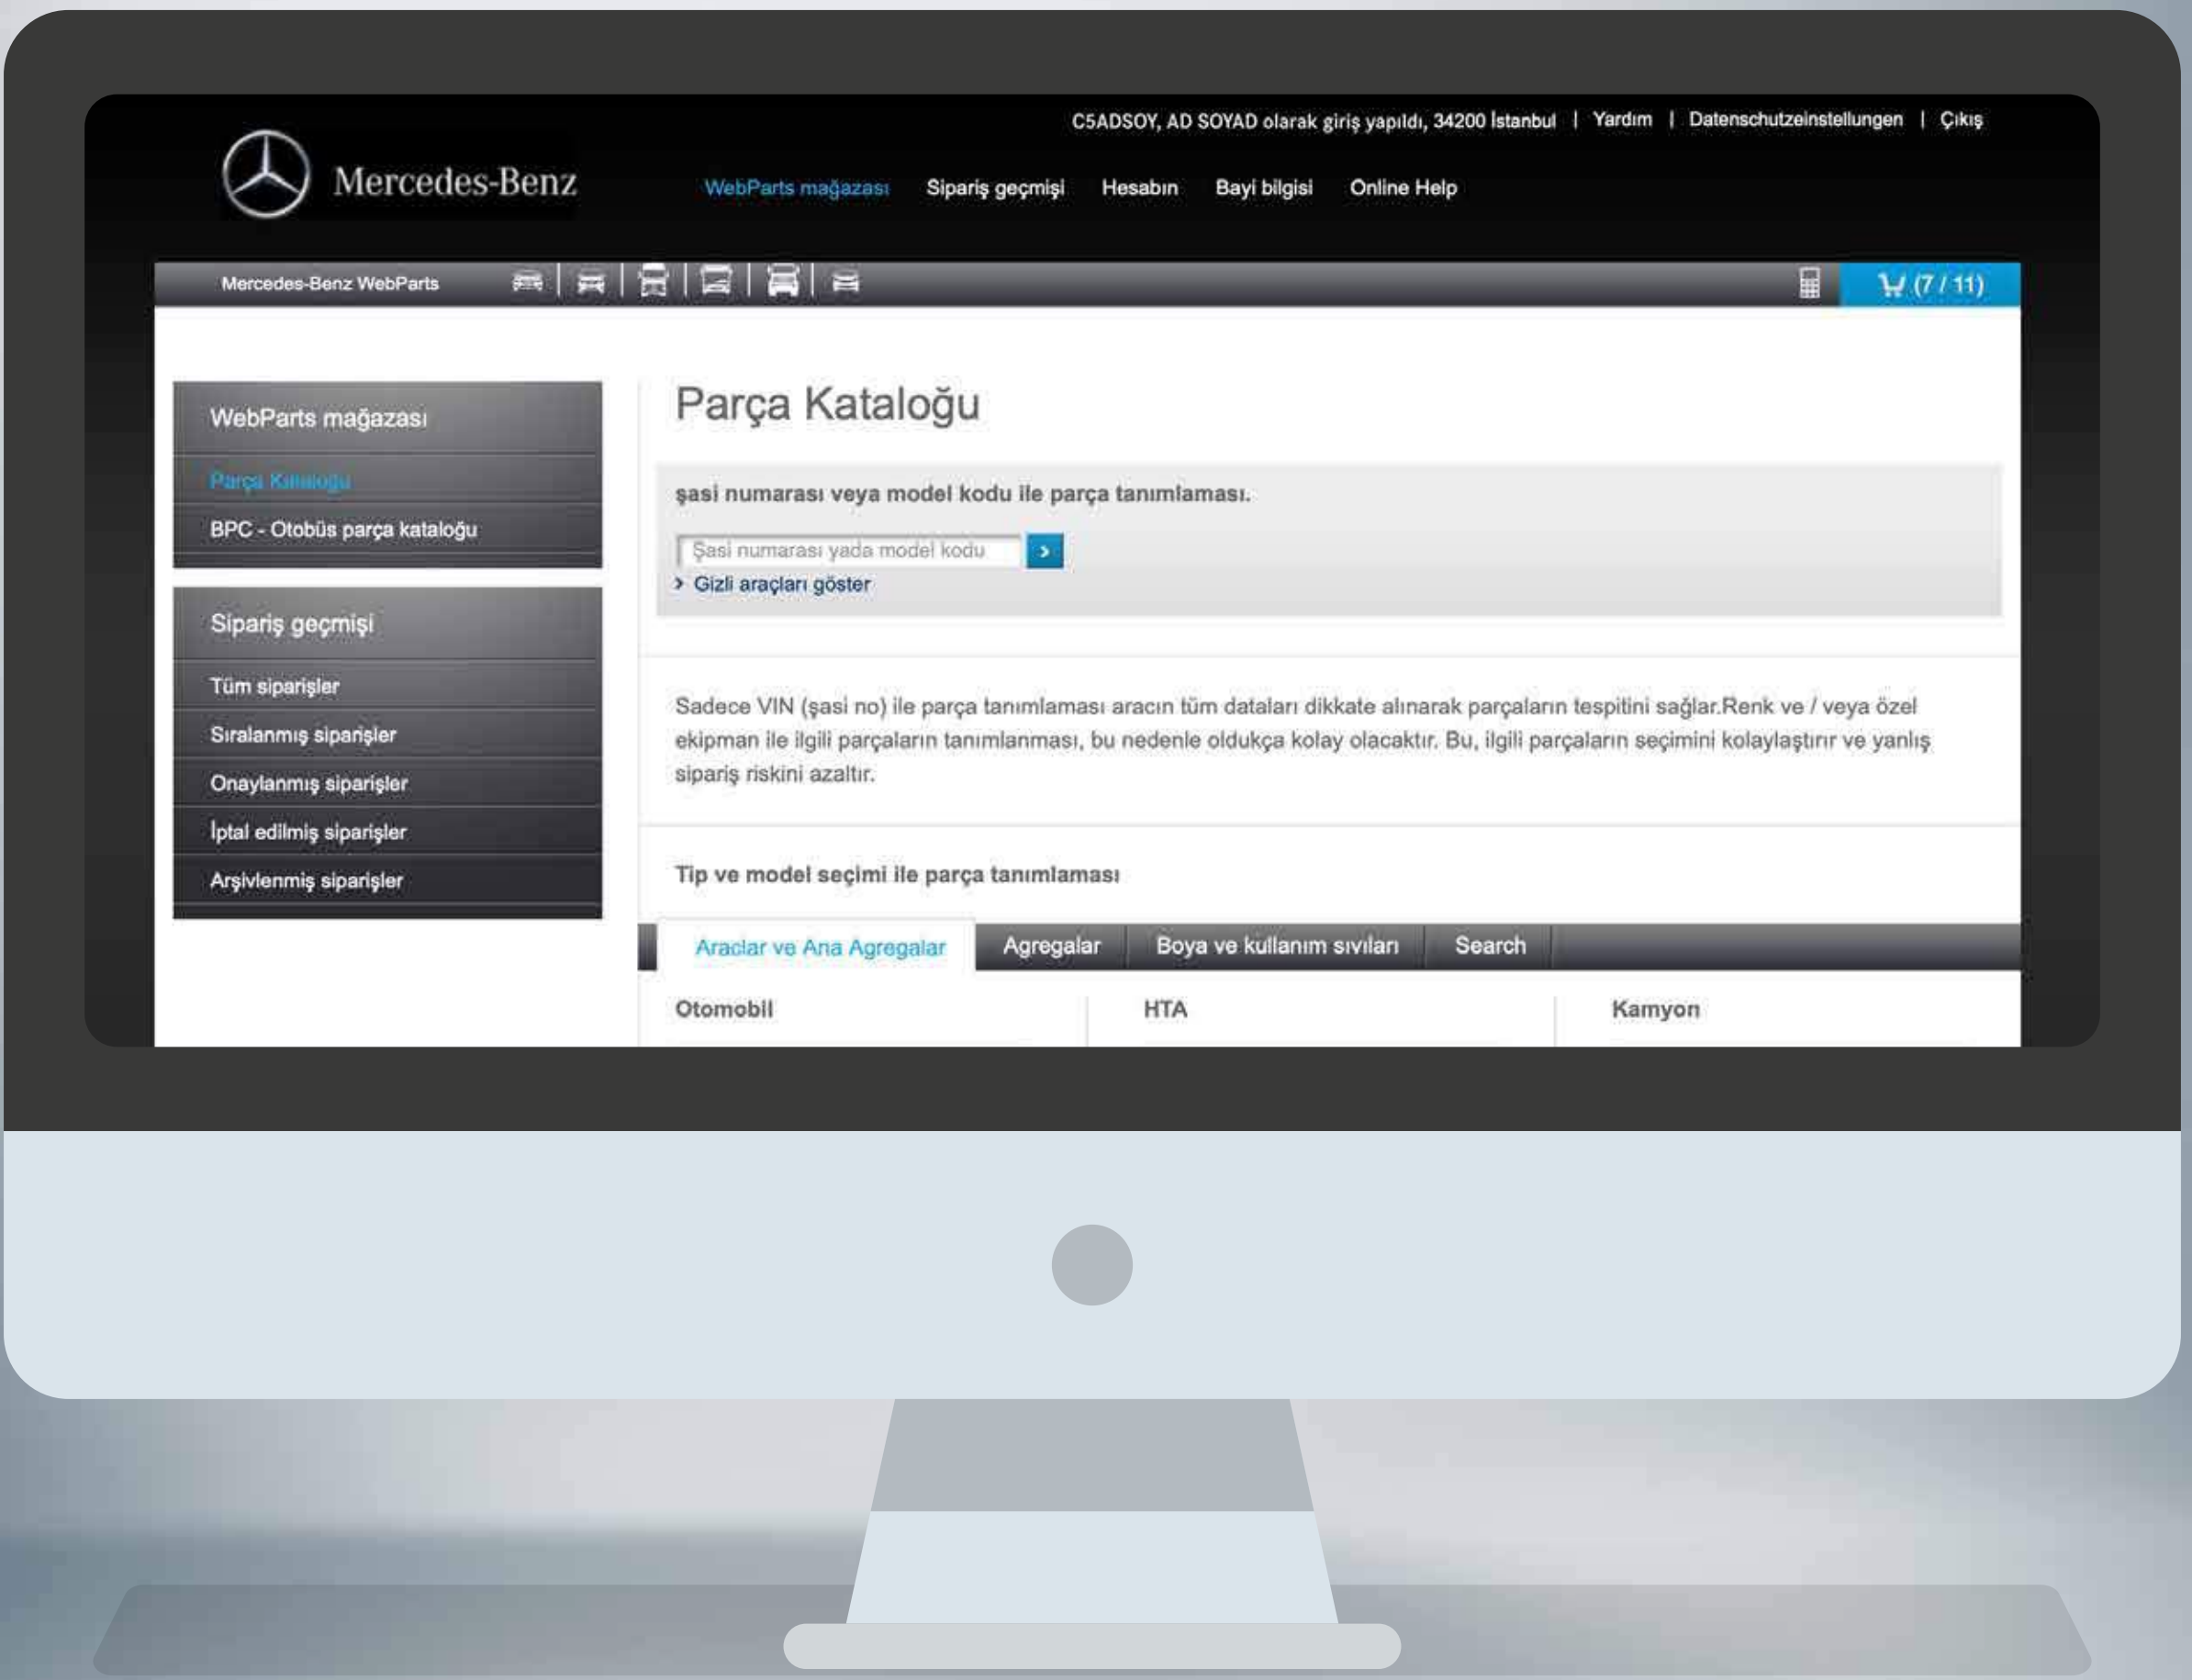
C5ADSOY, AD SOYAD olarak giriş yapıldı, 34200 İstanbul | Yardım | Datenschutzeinstellungen | Çıkış

Mercedes-Benz

WebParts mağazası Sipariş geçmişi Hesabın Bayi bilgisi Online Help

Mercedes-Benz WebParts

(7 / 11)

WebParts mağazası

Parça Kataloğu

BPC - Otobüs parça kataloğu

Sipariş geçmişi

Tüm siparişler

Sıralanmış siparişler

Onaylanmış siparişler

İptal edilmiş siparişler

Arşivlenmiş siparişler

Parça Kataloğu

şasi numarası veya model kodu ile parça tanımlaması.

Şasi numarası yada model kodu

Gizli araçları göster

Sadece VIN (şasi no) ile parça tanımlaması aracın tüm dataları dikkate alınarak parçaların tespitini sağlar.Renk ve / veya özel ekipman ile ilgili parçaların tanımlanması, bu nedenle oldukça kolay olacaktır. Bu, ilgili parçaların seçimini kolaylaştırır ve yanlış sipariş riskini azaltır.

Tip ve model seçimi ile parça tanımlaması

Araclar ve Ana Agregalar | Agregalar | Boya ve kullanım sıvıları | Search

Otomobil | HTA | Kamyon